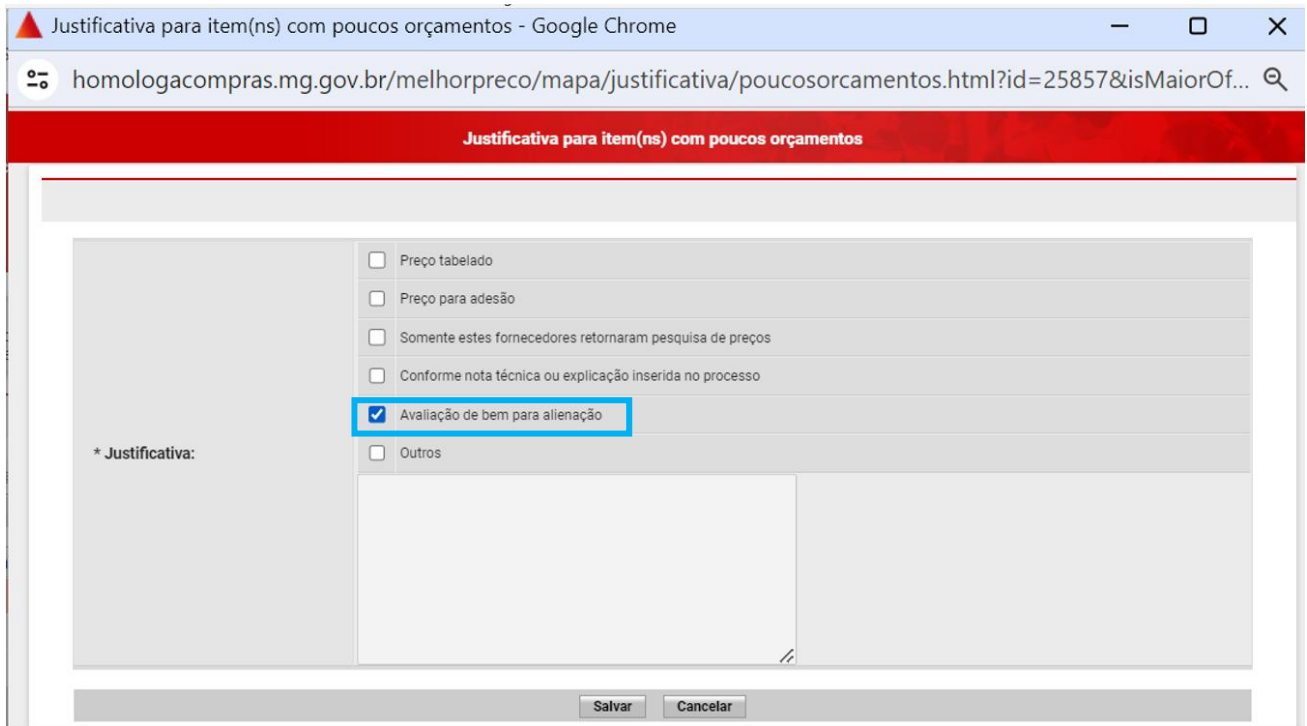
Justificativa para item(ns) com poucos orçamentos - Google Chrome

homologacompras.mg.gov.br/melhorpreco/mapa/justificativa/poucosorcamentos.html?id=25857&isMaiorOf...

Justificativa para item(ns) com poucos orçamentos

* Justificativa:

Preço tabelado

Preço para adesão

Somente estes fornecedores retornaram pesquisa de preços

Conforme nota técnica ou explicação inserida no processo

Avaliação de bem para alienação

Outros

Salvar Cancelar